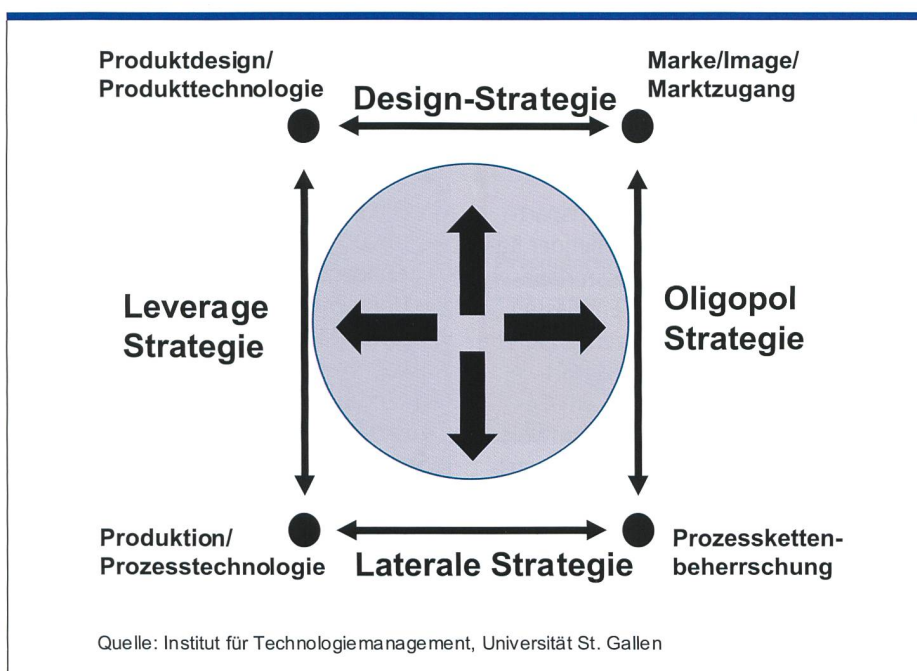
Produktdesign/
Produkttechnologie

Design-Strategie

Marke/Image/
Marktzugang

Leverage
Strategie

Oligopol
Strategie

Produktion/
Prozesstechnologie

Laterale Strategie

Prozessketten-
beherrschung

Quelle: Institut für Technologiemanagement, Universität St. Gallen